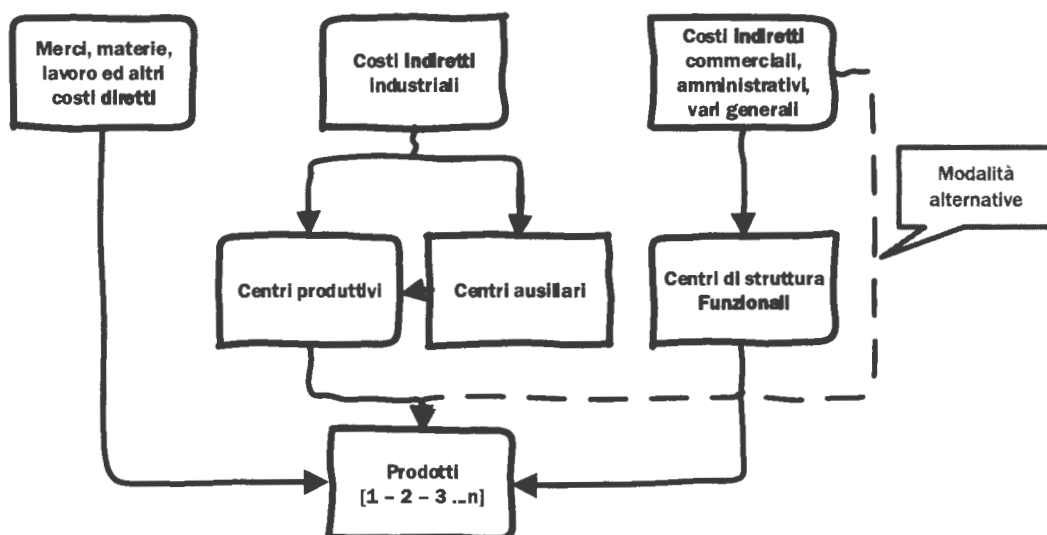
Merci, materie, lavoro ed altri costi diretti

Costi indiretti industriali

Costi indiretti commerciali, amministrativi, vari generali

Modalità alternative

Centri produttivi

Centri ausiliari

Centri di struttura Funzionali

Prodotti
[1 – 2 – 3 ...n]